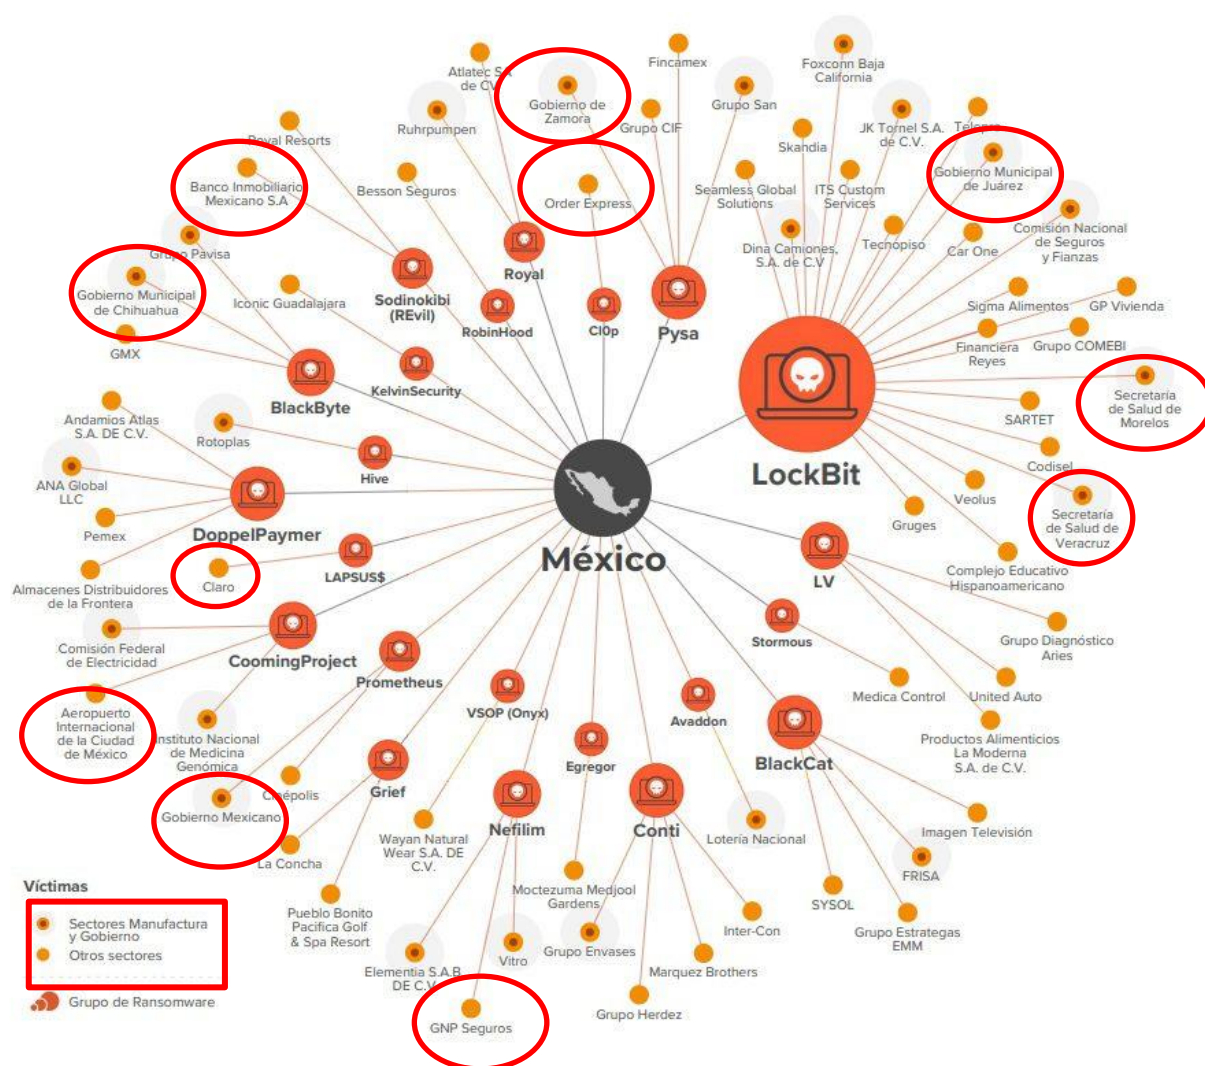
Atlatec S.A. de C.V.
Fincamex
Foxconn Baja California
Gobierno de Zamora
Grupo San
Ruhrpumpen
Grupo CIF
Royal Resorts
Skandia
JK Tornel S.A. de C.V.
Telepro
Gobierno Municipal de Juárez
Banco Inmobiliario Mexicano S.A
Besson Seguros
Order Express
Seamless Global Solutions
ITS Custom Services
Comisión Nacional de Seguros y Fianzas
Grupo Pavisa
Dina Camiones, S.A. de C.V
Tecnopiso
Car One
Royal
Gobierno Municipal de Chihuahua
Iconic Guadalajara
Sodinokibi (REvil)
Sigma Alimentos
GP Vivienda
RobinHood
Cl0p
Pysa
Financiera Reyes
Grupo COMEBI
GMX
KelvinSecurity
Secretaria de Salud de Morelos
BlackByte
Andamios Atlas S.A. DE C.V.
SARTET
Rotoplas
LockBit
Hive
Codisel
ANA Global LLC
Veolus
Secretaria de Salud de Veracruz
DoppelPaymer
Gruges
Pemex
México
LAPSUS$
LV
Claro
Complejo Educativo Hispanoamericano
Almacenes Distribuidores de la Frontera
Comisión Federal de Electricidad
CoomingProject
Stormous
Grupo Diagnóstico Aries
Prometheus
Medica Control
United Auto
VSOP (Onyx)
Aeropuerto Internacional de la Ciudad de México
Avaddon
Instituto Nacional de Medicina Genómica
Productos Alimenticios La Moderna S.A. de C.V.
BlackCat
Egregor
Cinépolis
Grief
Gobierno Mexicano
Nefilim
Conti
Imagen Televisión
Wayan Natural Wear S.A. DE C.V.
Lotería Nacional
La Concha
FRISA
Víctimas
Moctezuma Medjool Gardens
SYSOL
Sectores Manufactura y Gobierno
Otros sectores
Pueblo Bonito Pacifica Golf & Spa Resort
Inter-Con
Grupo Estrategas EMM
Grupo Envases
Vitro
Elementia S.A.B DE C.V.
Marquez Brothers
Grupo de Ransomware
GNP Seguros
Grupo Herdez